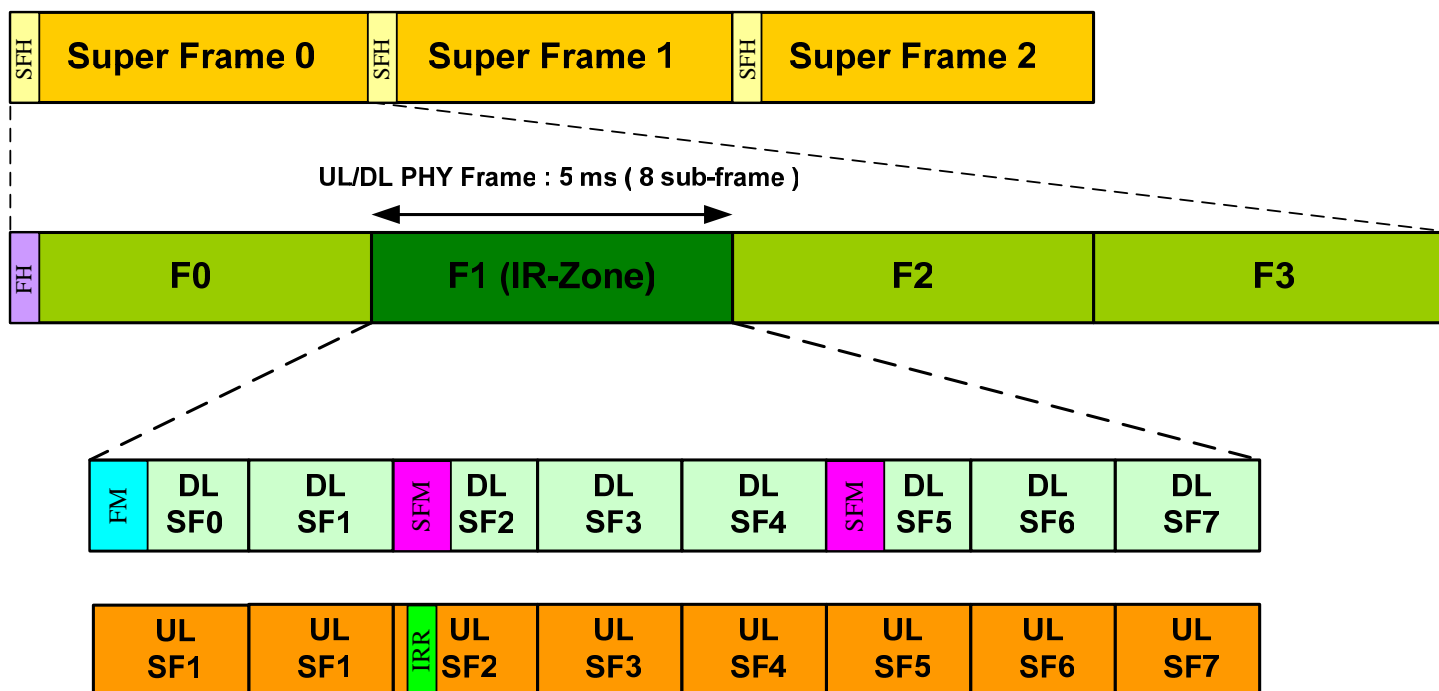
SFH Super Frame 0 SFH Super Frame 1 SFH Super Frame 2

UL/DL PHY Frame : 5 ms ( 8 sub-frame )

FH F0 F1 (IR-Zone) F2 F3

FM DL SF0 DL SF1 SFM DL SF2 DL SF3 DL SF4 SFM DL SF5 DL SF6 DL SF7

UL SF1 UL SF1 IRR UL SF2 UL SF3 UL SF4 UL SF5 UL SF6 UL SF7